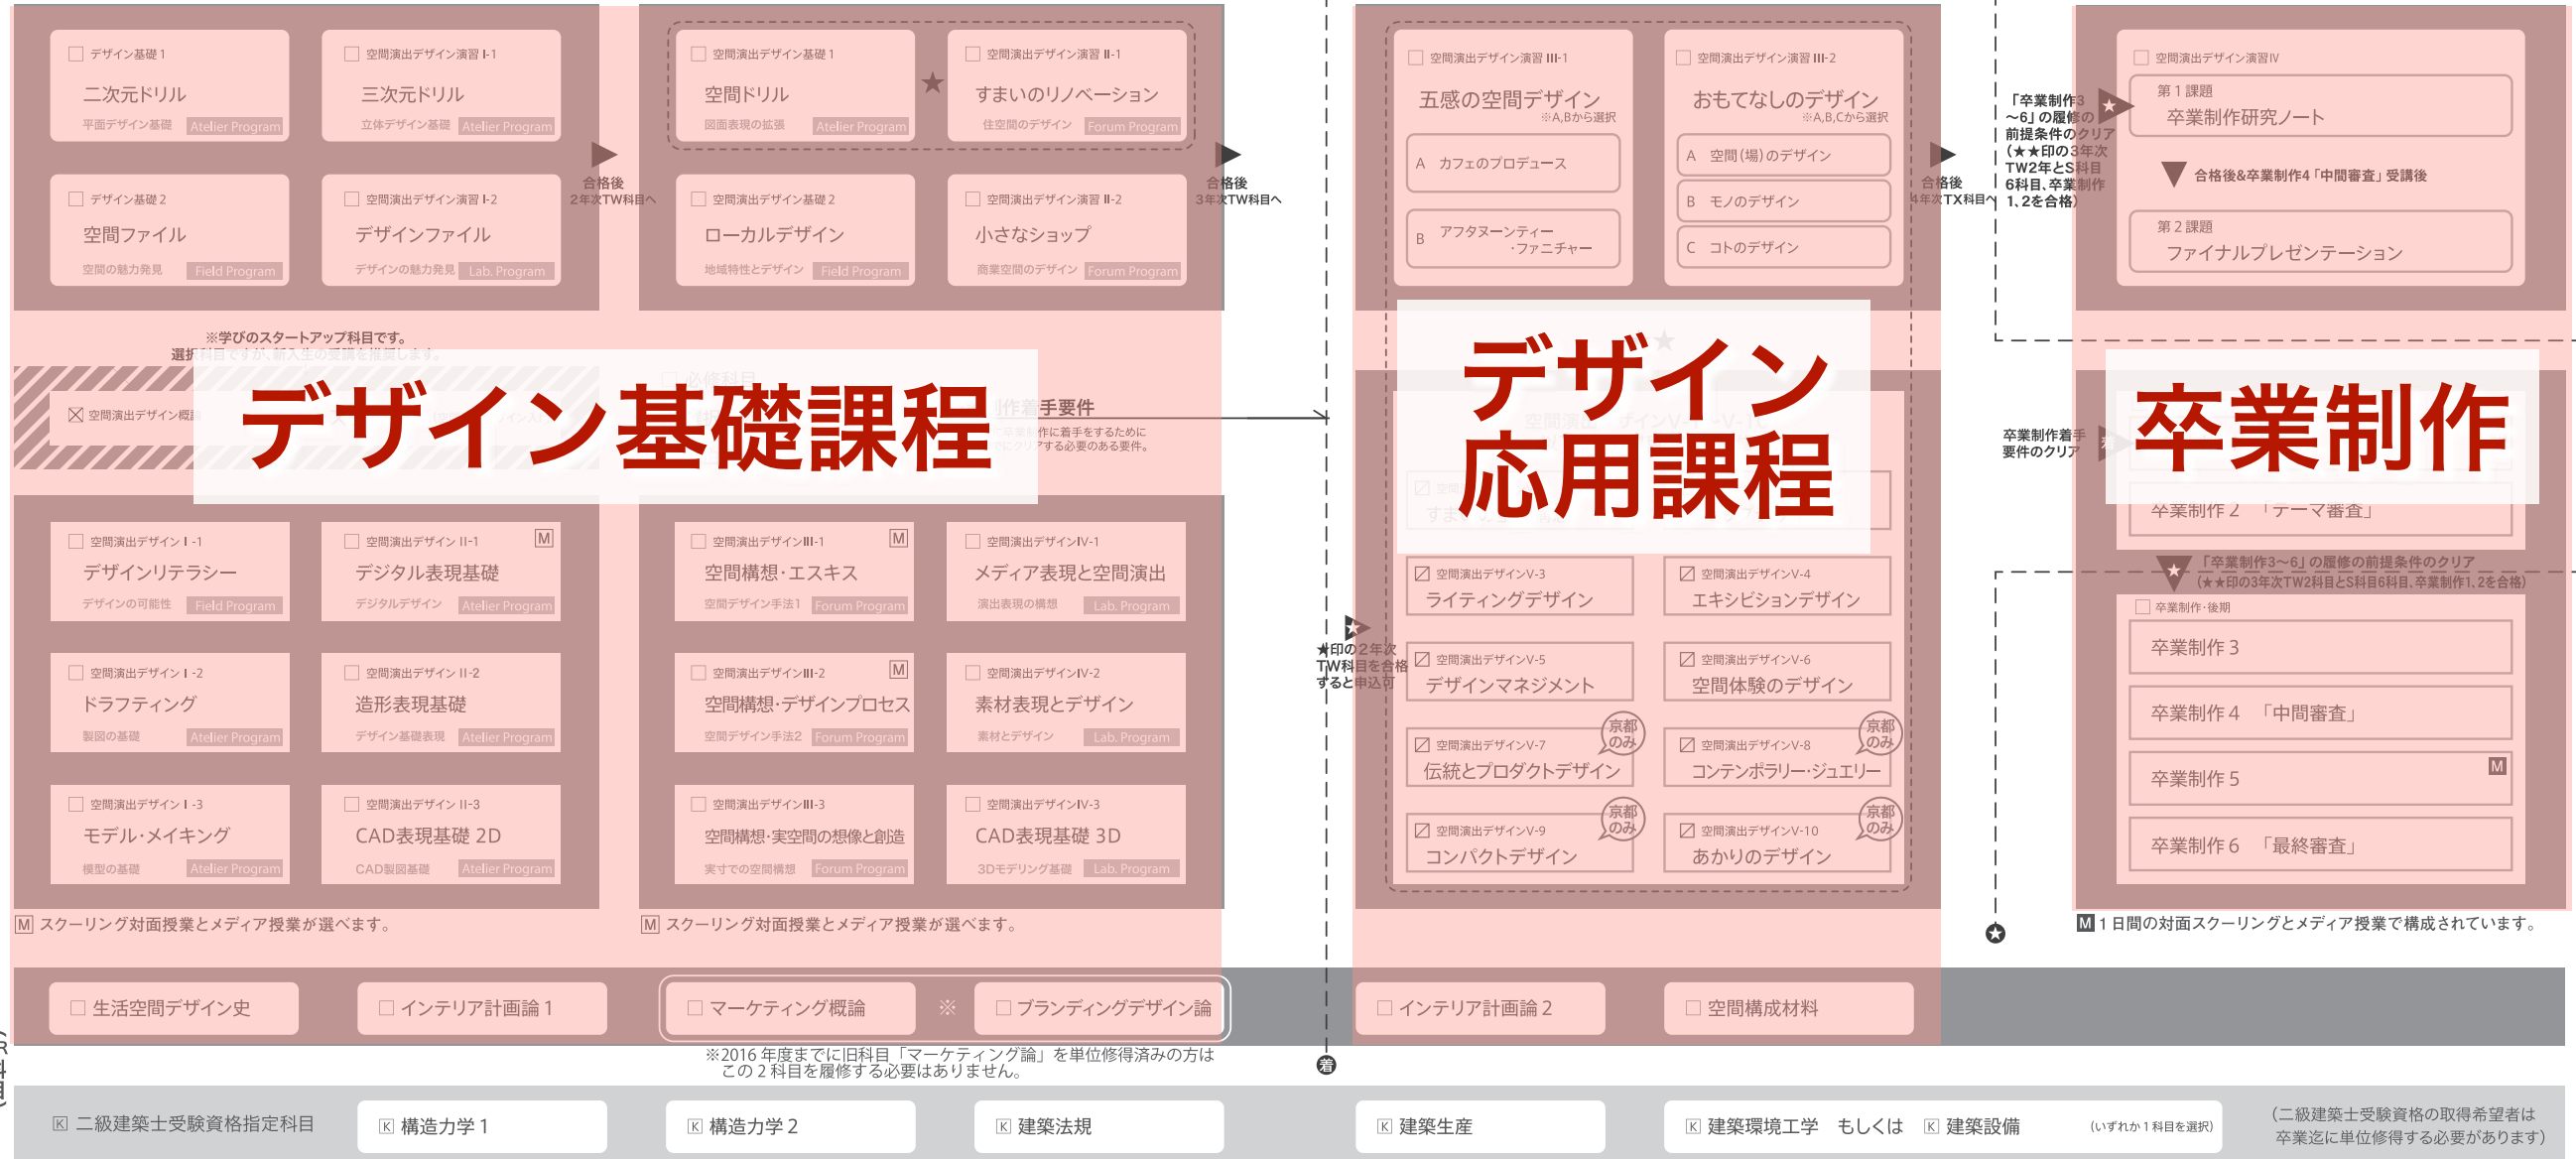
デザイン基礎1
二次元ドリル
平面デザイン基礎 Atelier Program

空間演出デザイン演習 I-1
三次元ドリル
立体デザイン基礎 Atelier Program

合格後
2年次TW科目へ

空間演出デザイン基礎1
空間ドリル
図面表現の拡張 Atelier Program

★

空間演出デザイン演習 II-1
すまいのリノベーション
住空間のデザイン Forum Program

合格後
3年次TW科目へ

デザイン基礎2
空間ファイル
空間の魅力発見 Field Program

空間演出デザイン演習 I-2
デザインファイル
デザインの魅力発見 Lab. Program

空間演出デザイン基礎2
ローカルデザイン
地域特性とデザイン Field Program

空間演出デザイン演習 II-2
小さなショップ
商業空間のデザイン Forum Program

※学びのスタートアップ科目です。
選択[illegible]

空間演出デザイン概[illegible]

デザイン基礎課程

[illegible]作着手要件
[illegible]作に着手をするために
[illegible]する必要のある要件。

空間演出デザイン I-1
デザインリテラシー
デザインの可能性 Field Program

空間演出デザイン II-1 M
デジタル表現基礎
デジタルデザイン Atelier Program

空間演出デザインIII-1 M
空間構想・エスキス
空間デザイン手法1 Forum Program

空間演出デザインIV-1
メディア表現と空間演出
演出表現の構想 Lab. Program

空間演出デザイン I-2
ドラフティング
製図の基礎 Atelier Program

空間演出デザイン II-2
造形表現基礎
デザイン基礎表現 Atelier Program

空間演出デザインIII-2 M
空間構想・デザインプロセス
空間デザイン手法2 Forum Program

空間演出デザインIV-2
素材表現とデザイン
素材とデザイン Lab. Program

空間演出デザイン I-3
モデル・メイキング
模型の基礎 Atelier Program

空間演出デザイン II-3
CAD表現基礎 2D
CAD製図基礎 Atelier Program

空間演出デザインIII-3
空間構想・実空間の想像と創造
実寸での空間構想 Forum Program

空間演出デザインIV-3
CAD表現基礎 3D
3Dモデリング基礎 Lab. Program

M スクーリング対面授業とメディア授業が選べます。

M スクーリング対面授業とメディア授業が選べます。

空間演出デザイン演習 III-1
五感の空間デザイン
※A,Bから選択
A カフェのプロデュース
B アフタヌーンティー・ファニチャー

空間演出デザイン演習 III-2
おもてなしのデザイン
※A,B,Cから選択
A 空間(場)のデザイン
B モノのデザイン
C コトのデザイン

合格後
4年次TX科目へ

デザイン
応用課程

★印の2年次TW科目を合格すると申込可

空間演出デザインV-3
ライティングデザイン

空間演出デザインV-4
エキシビションデザイン

空間演出デザインV-5
デザインマネジメント

空間演出デザインV-6
空間体験のデザイン

空間演出デザインV-7 京都のみ
伝統とプロダクトデザイン

空間演出デザインV-8 京都のみ
コンテンポラリー・ジュエリー

空間演出デザインV-9 京都のみ
コンパクトデザイン

空間演出デザインV-10 京都のみ
あかりのデザイン

「卒業制作3〜6」の履修の前提条件のクリア
(★★印の3年次TW2年とS科目6科目、卒業制作1、2を合格)

空間演出デザイン演習IV
第1課題
卒業制作研究ノート
合格後&卒業制作4「中間審査」受講後
第2課題
ファイナルプレゼンテーション

卒業制作

卒業制作着手要件のクリア

卒業制作 2 「テーマ審査」

「卒業制作3〜6」の履修の前提条件のクリア
(★★印の3年次TW2科目とS科目6科目、卒業制作1、2を合格)

卒業制作・後期
卒業制作 3
卒業制作 4 「中間審査」
卒業制作 5 M
卒業制作 6 「最終審査」

M 1日間の対面スクーリングとメディア授業で構成されています。

生活空間デザイン史
インテリア計画論 1
マーケティング概論 ※ ブランディングデザイン論
インテリア計画論 2
空間構成材料

※2016年度までに旧科目「マーケティング論」を単位修得済みの方は
この2科目を履修する必要はありません。

着

K 二級建築士受験資格指定科目
K 構造力学 1
K 構造力学 2
K 建築法規
K 建築生産
K 建築環境工学 もしくは K 建築設備 (いずれか1科目を選択)
(二級建築士受験資格の取得希望者は卒業迄に単位修得する必要があります)